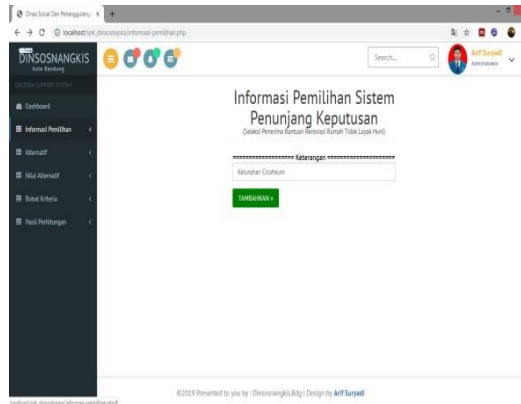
Dinas Sosial Dan Penanggulang ×

localhost/spk_dinsostpora/informasi-pemilihan.php

DINSOSNANGKIS
Kota Bandung

DECISION SUPPORT SYSTEM

Dashboard

Informasi Pemilihan

Alternatif

Nilai Alternatif

Bobot Kriteria

Hasil Perhitungan

Search...

Arif Suryadi
Administrator

Informasi Pemilihan Sistem Penunjang Keputusan
(Seleksi Penerima Bantuan Renovasi Rumah Tidak Layak Huni)

==================== Keterangan ====================

Kelurahan Cisaheum

TAMBAHKAN »

©2019 Presented to you by : Dinsosnangkis.Bdg | Design by Arif Suryadi

localhost/spk_dinsostpora/informasi-pemilihan.php#